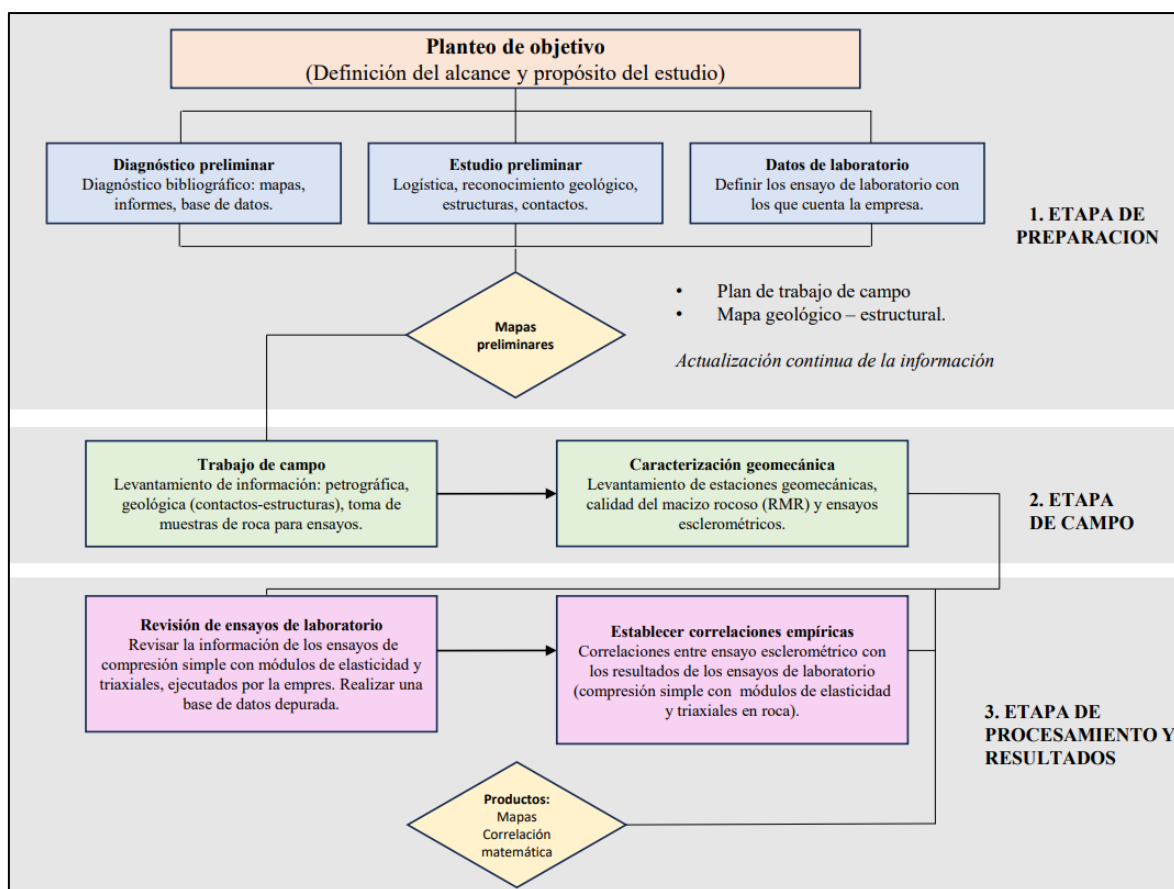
Planteo de objetivo
(Definición del alcance y propósito del estudio)

Diagnóstico preliminar
Diagnóstico bibliográfico: mapas, informes, base de datos.

Estudio preliminar
Logística, reconocimiento geológico, estructuras, contactos.

Datos de laboratorio
Definir los ensayo de laboratorio con los que cuenta la empresa.

1. ETAPA DE PREPARACION

Mapas preliminares

- Plan de trabajo de campo
- Mapa geológico – estructural.

Actualización continua de la información

Trabajo de campo
Levantamiento de información: petrográfica, geológica (contactos-estructuras), toma de muestras de roca para ensayos.

Caracterización geomecánica
Levantamiento de estaciones geomecánicas, calidad del macizo rocoso (RMR) y ensayos esclerométricos.

2. ETAPA DE CAMPO

Revisión de ensayos de laboratorio
Revisar la información de los ensayos de compresión simple con módulos de elasticidad y triaxiales, ejecutados por la empres. Realizar una base de datos depurada.

Establecer correlaciones empíricas
Correlaciones entre ensayo esclerométrico con los resultados de los ensayos de laboratorio (compresión simple con módulos de elasticidad y triaxiales en roca).

3. ETAPA DE PROCESAMIENTO Y RESULTADOS

Productos:
Mapas
Correlación matemática